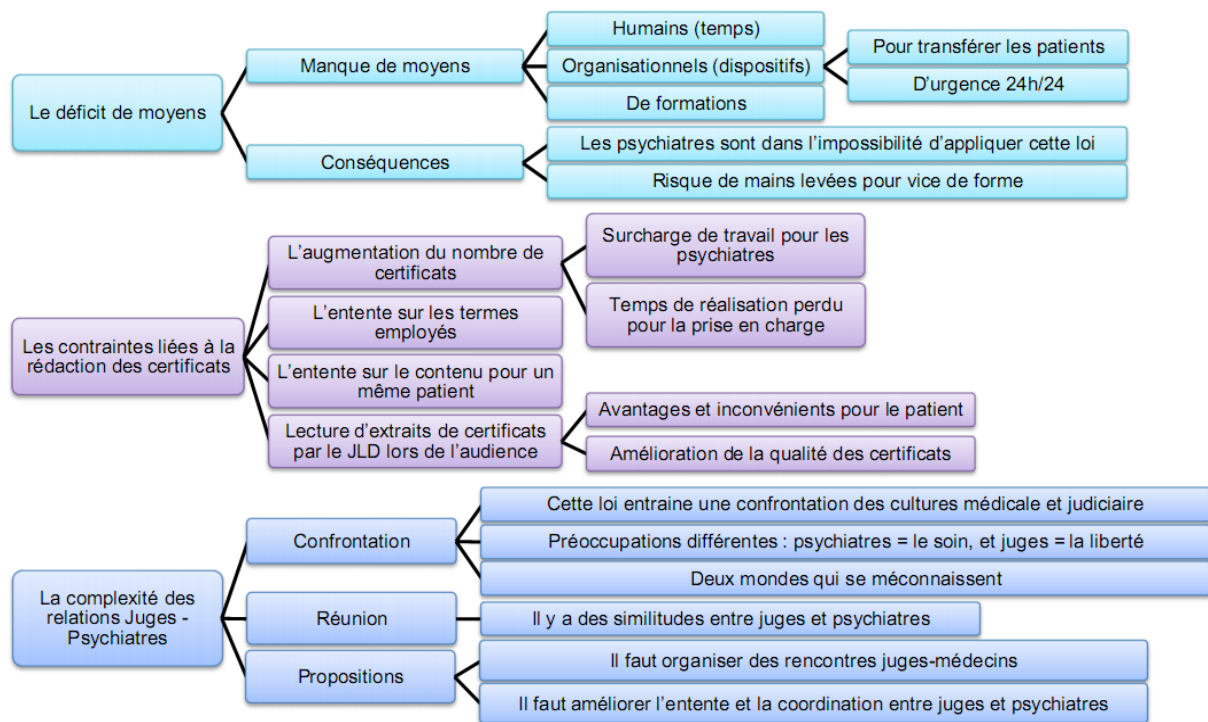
Le déficit de moyens

Manque de moyens

Humains (temps)

Organisationnels (dispositifs)

Pour transférer les patients

D'urgence 24h/24

De formations

Conséquences

Les psychiatres sont dans l'impossibilité d'appliquer cette loi

Risque de mains levées pour vice de forme

Les contraintes liées à la rédaction des certificats

L'augmentation du nombre de certificats

Surcharge de travail pour les psychiatres

Temps de réalisation perdu pour la prise en charge

L'entente sur les termes employés

L'entente sur le contenu pour un même patient

Lecture d'extraits de certificats par le JLD lors de l'audience

Avantages et inconvénients pour le patient

Amélioration de la qualité des certificats

La complexité des relations Juges - Psychiatres

Confrontation

Cette loi entraine une confrontation des cultures médicale et judiciaire

Préoccupations différentes : psychiatres = le soin, et juges = la liberté

Deux mondes qui se méconnaissent

Réunion

Il y a des similitudes entre juges et psychiatres

Propositions

Il faut organiser des rencontres juges-médecins

Il faut améliorer l'entente et la coordination entre juges et psychiatres